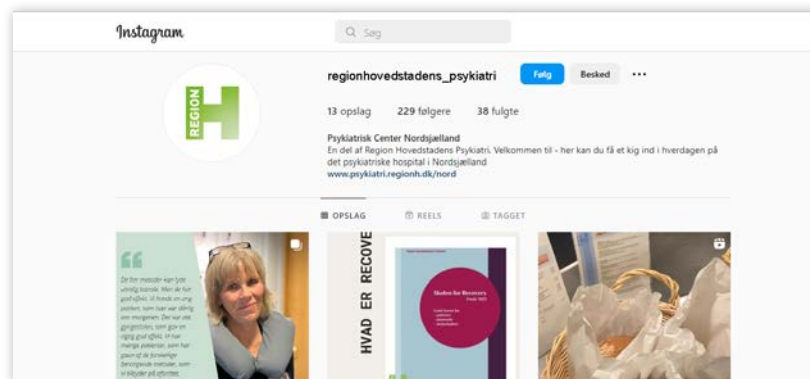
Instagram

Søg

REGION H

regionhovedstadens_psykiatri Følg Besked ···

13 opslag 229 følgere 38 fulgte

Psykiatrisk Center Nordsjælland
En del af Region Hovedstadens Psykiatri. Velkommen til - her kan du få et kig ind i hverdagen på det psykiatriske hospital i Nordsjælland
www.psykiatri.regionh.dk/nord

OPSLAG REELS TAGGET

De fire metoder kan lyde utroligt banale. Men de har god effekt. Vi havde en ung patient, som man var atmöig om morgenen. Der var det gentagelser, som gav en rigtig god effekt. Vi har mange patienter, som har gavn af de forskellige beroligende metoder, som vi tilbyder på afsnittet.

HVAD ER RECOVE

Skolen for Recovery
Forår 2023
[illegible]